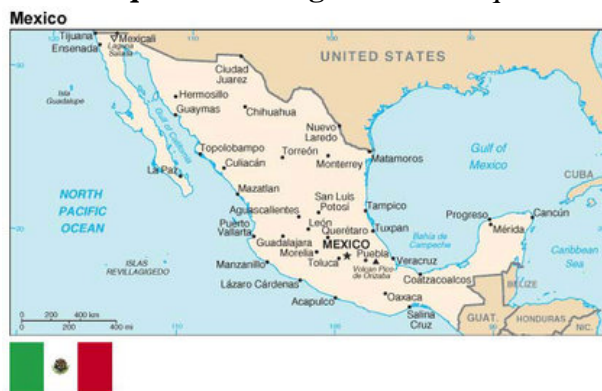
Mexico

Tijuana
Mexicali
Ensenada
Laguna Salada
UNITED STATES
Ciudad Juarez
Hermosillo
Isla Guadalupe
Guaymas
Chihuahua
Gulf of California
Nuevo Laredo
Topolobampo
Torreón
Culiacán
Monterrey
Matamoros
Gulf of Mexico
La Paz
CUBA
Mazatlan
San Luis Potosí
NORTH PACIFIC OCEAN
Tampico
Aguascalientes
Progreso
Cancún
León
Puerto Vallarta
Querétaro
Tuxpan
Mérida
Bahía de Campeche
Caribbean Sea
Guadalajara
MEXICO
ISLAS REVILLAGIGEDO
Morelia
Puebla
Veracruz
Manzanillo
Toluca
Volcán Pico de Orizaba
Coatzacoalcos
Lázaro Cárdenas
BELIZE
Acapulco
Oaxaca
Salina Cruz
GUAT.
HONDURAS
NIC.
0 200 400 km
0 200 400 mi